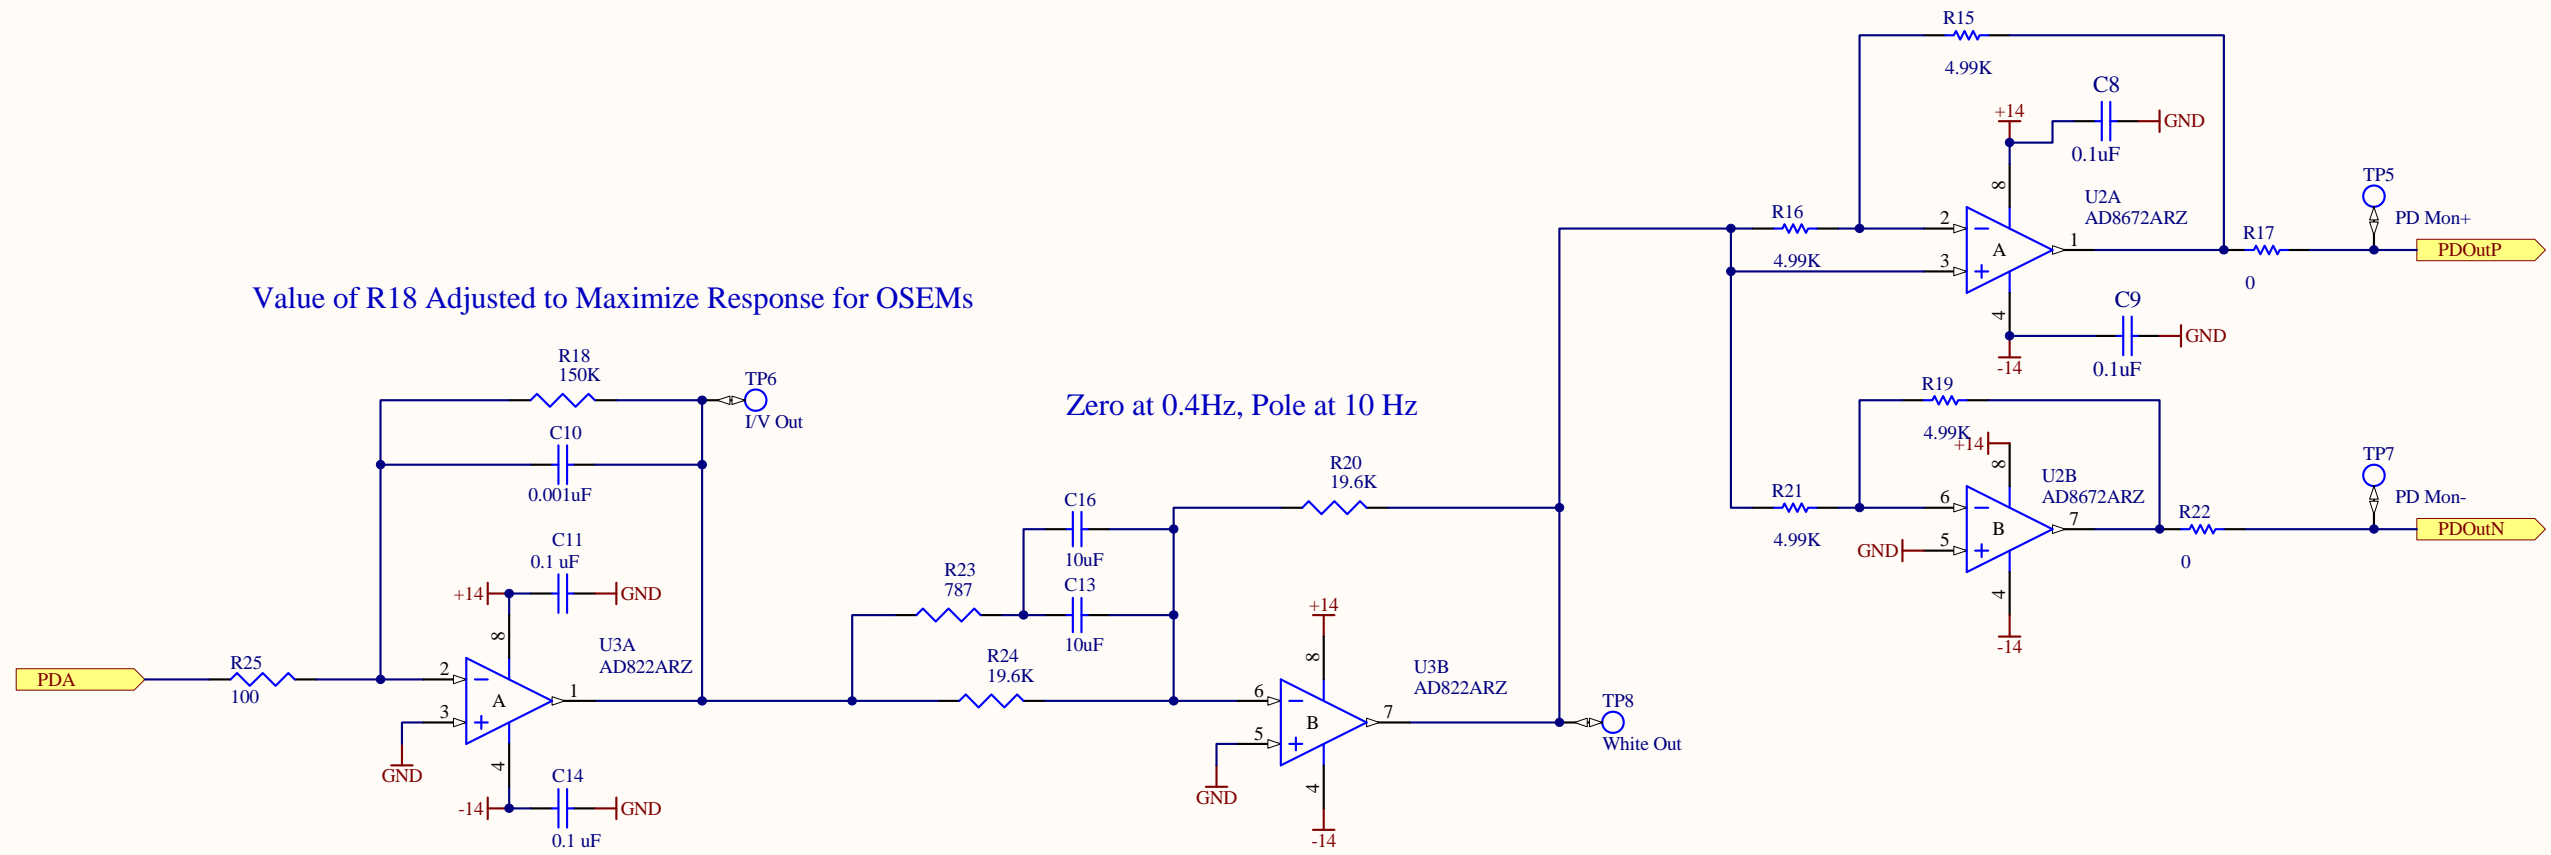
R15
4.99K
C8
+14
GND
0.1uF
TP5
U2A
AD8672ARZ
PD Mon+
R16
2
A
1
R17
PDOutP
4.99K
3
0
Value of R18 Adjusted to Maximize Response for OSEMs
C9
GND
-14
0.1uF
R19
R18
150K
TP6
I/V Out
Zero at 0.4Hz, Pole at 10 Hz
4.99K
+14
TP7
C10
R20
19.6K
U2B
AD8672ARZ
PD Mon-
R21
6
B
7
R22
PDOutN
0.001uF
C16
4.99K
GND
5
0
C11
0.1 uF
10uF
+14
GND
R23
787
C13
-14
U3A
AD822ARZ
10uF
+14
R24
19.6K
U3B
AD822ARZ
R25
2
PDA
100
A
1
6
3
B
7
TP8
5
White Out
GND
C14
GND
-14
GND
0.1 uF
-14